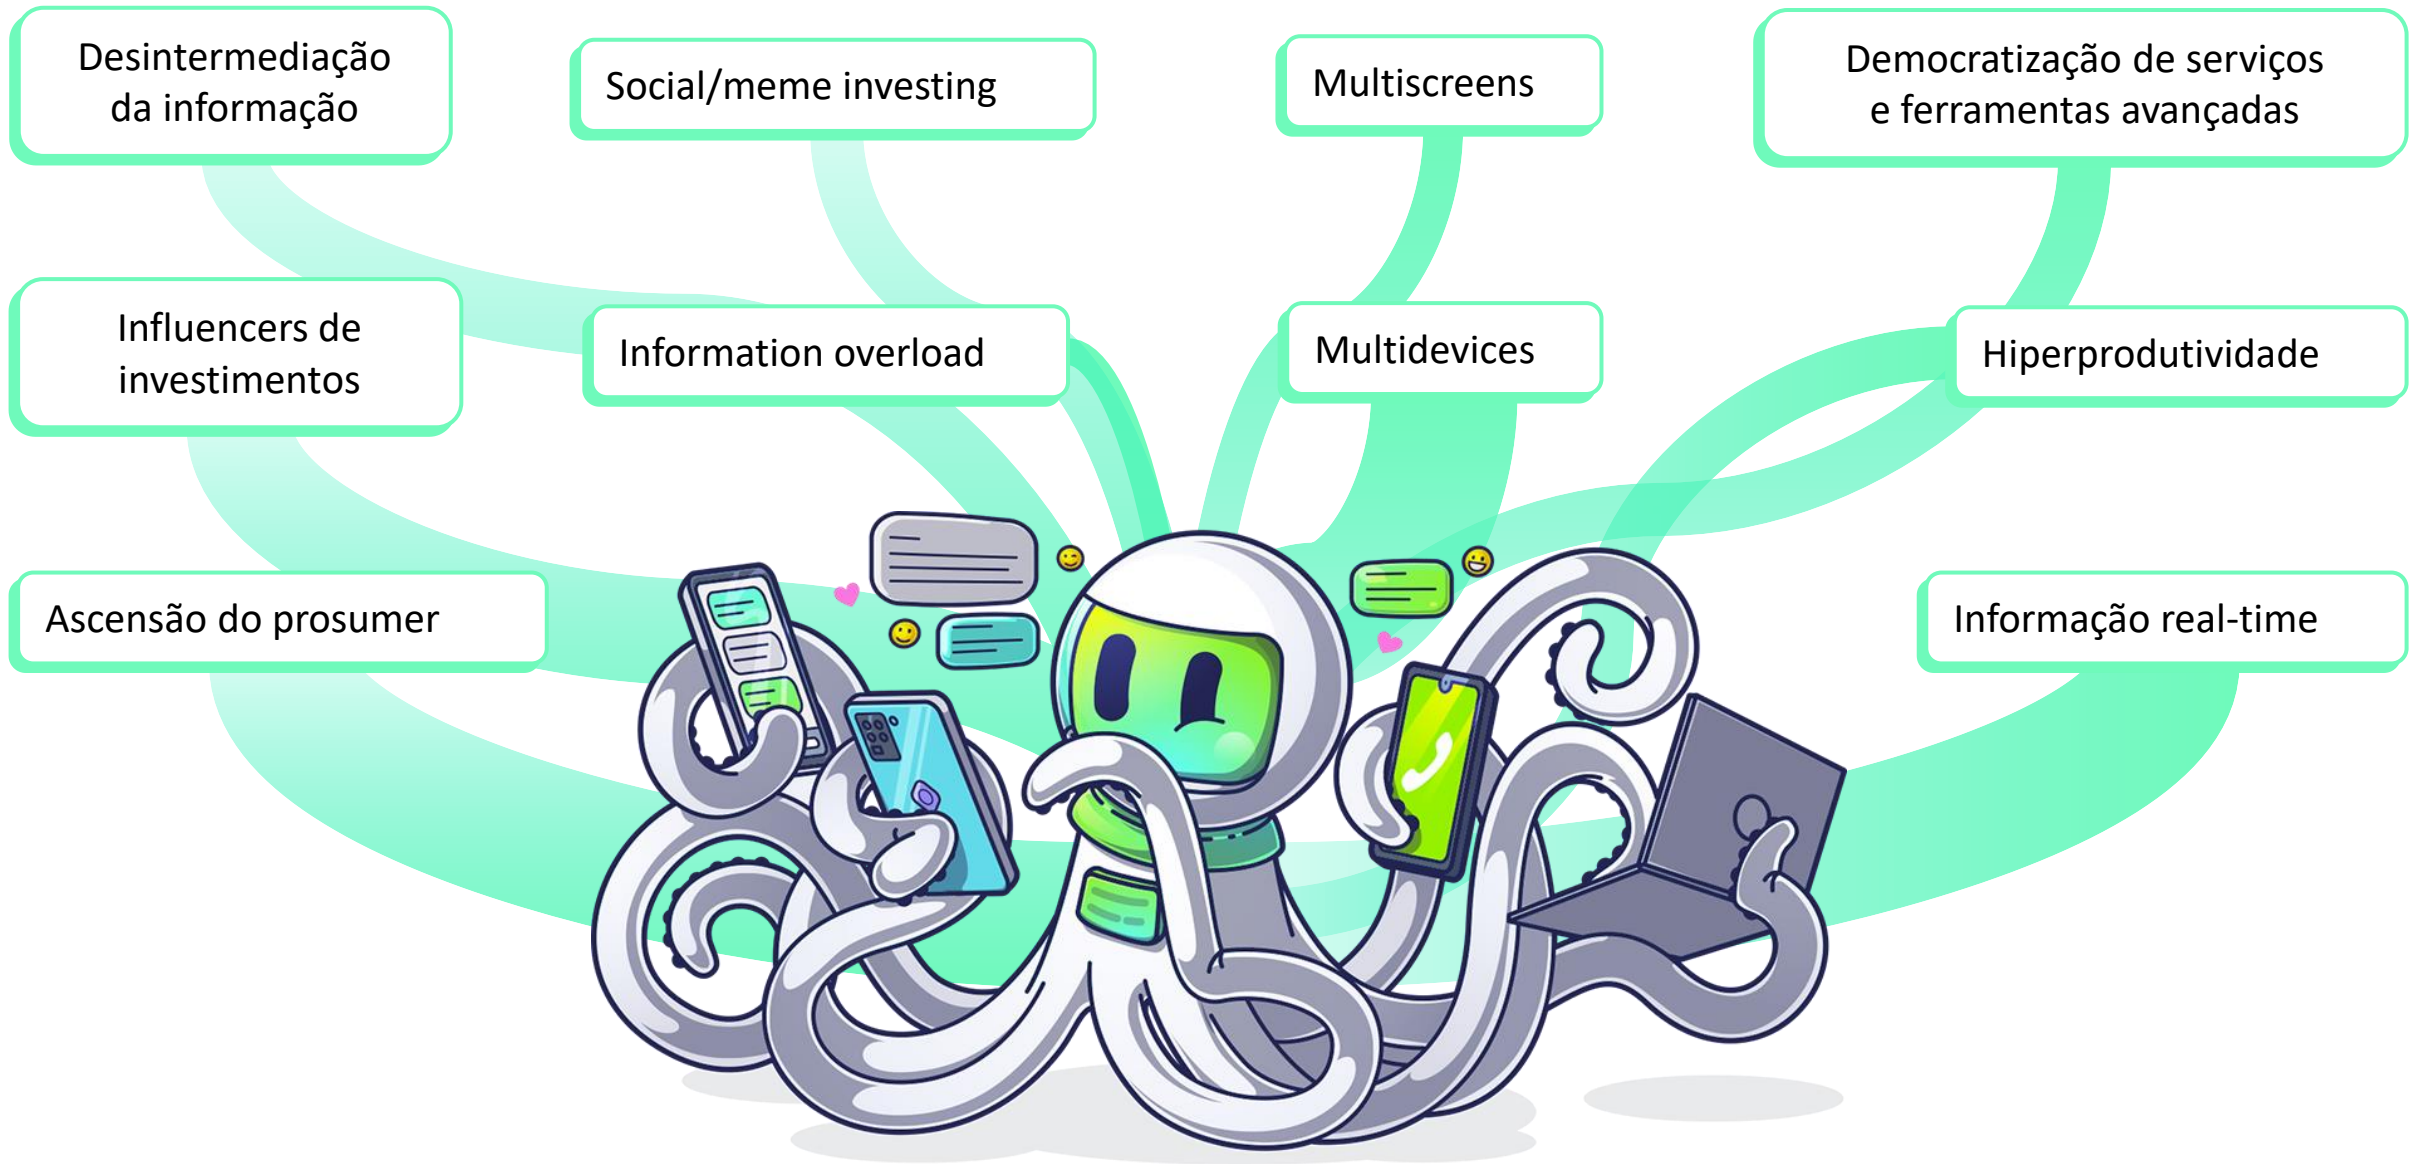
Desintermediação da informação

Social/meme investing

Multiscreens

Democratização de serviços e ferramentas avançadas

Influencers de investimentos

Information overload

Multidevices

Hiperprodutividade

Ascensão do prosumer

Informação real-time